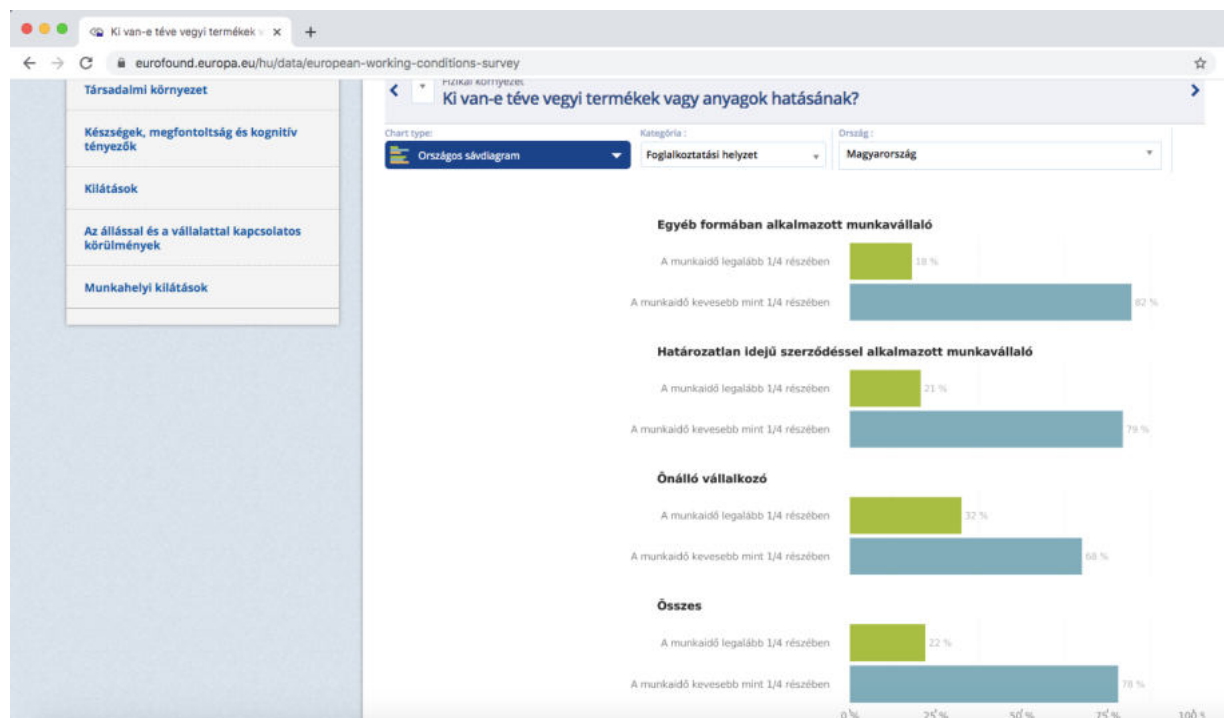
Ki van-e téve vegyi termékek v ×
+
eurofound.europa.eu/hu/data/european-working-conditions-survey

Társadalmi környezet

Készségek, megfontoltság és kognitív tényezők

Kilátások

Az állással és a vállalattal kapcsolatos körülmények

Munkahelyi kilátások

Fizikai környezet
Ki van-e téve vegyi termékek vagy anyagok hatásának?

Chart type:
Országos sávdiagram
Kategória :
Foglalkoztatási helyzet
Ország :
Magyarország

Egyéb formában alkalmazott munkavállaló
A munkaidő legalább 1/4 részében 18 %
A munkaidő kevesebb mint 1/4 részében 82 %

Határozatlan idejű szerződéssel alkalmazott munkavállaló
A munkaidő legalább 1/4 részében 21 %
A munkaidő kevesebb mint 1/4 részében 79 %

Önálló vállalkozó
A munkaidő legalább 1/4 részében 32 %
A munkaidő kevesebb mint 1/4 részében 68 %

Összes
A munkaidő legalább 1/4 részében 22 %
A munkaidő kevesebb mint 1/4 részében 78 %

0 % 25 % 50 % 75 % 100 %